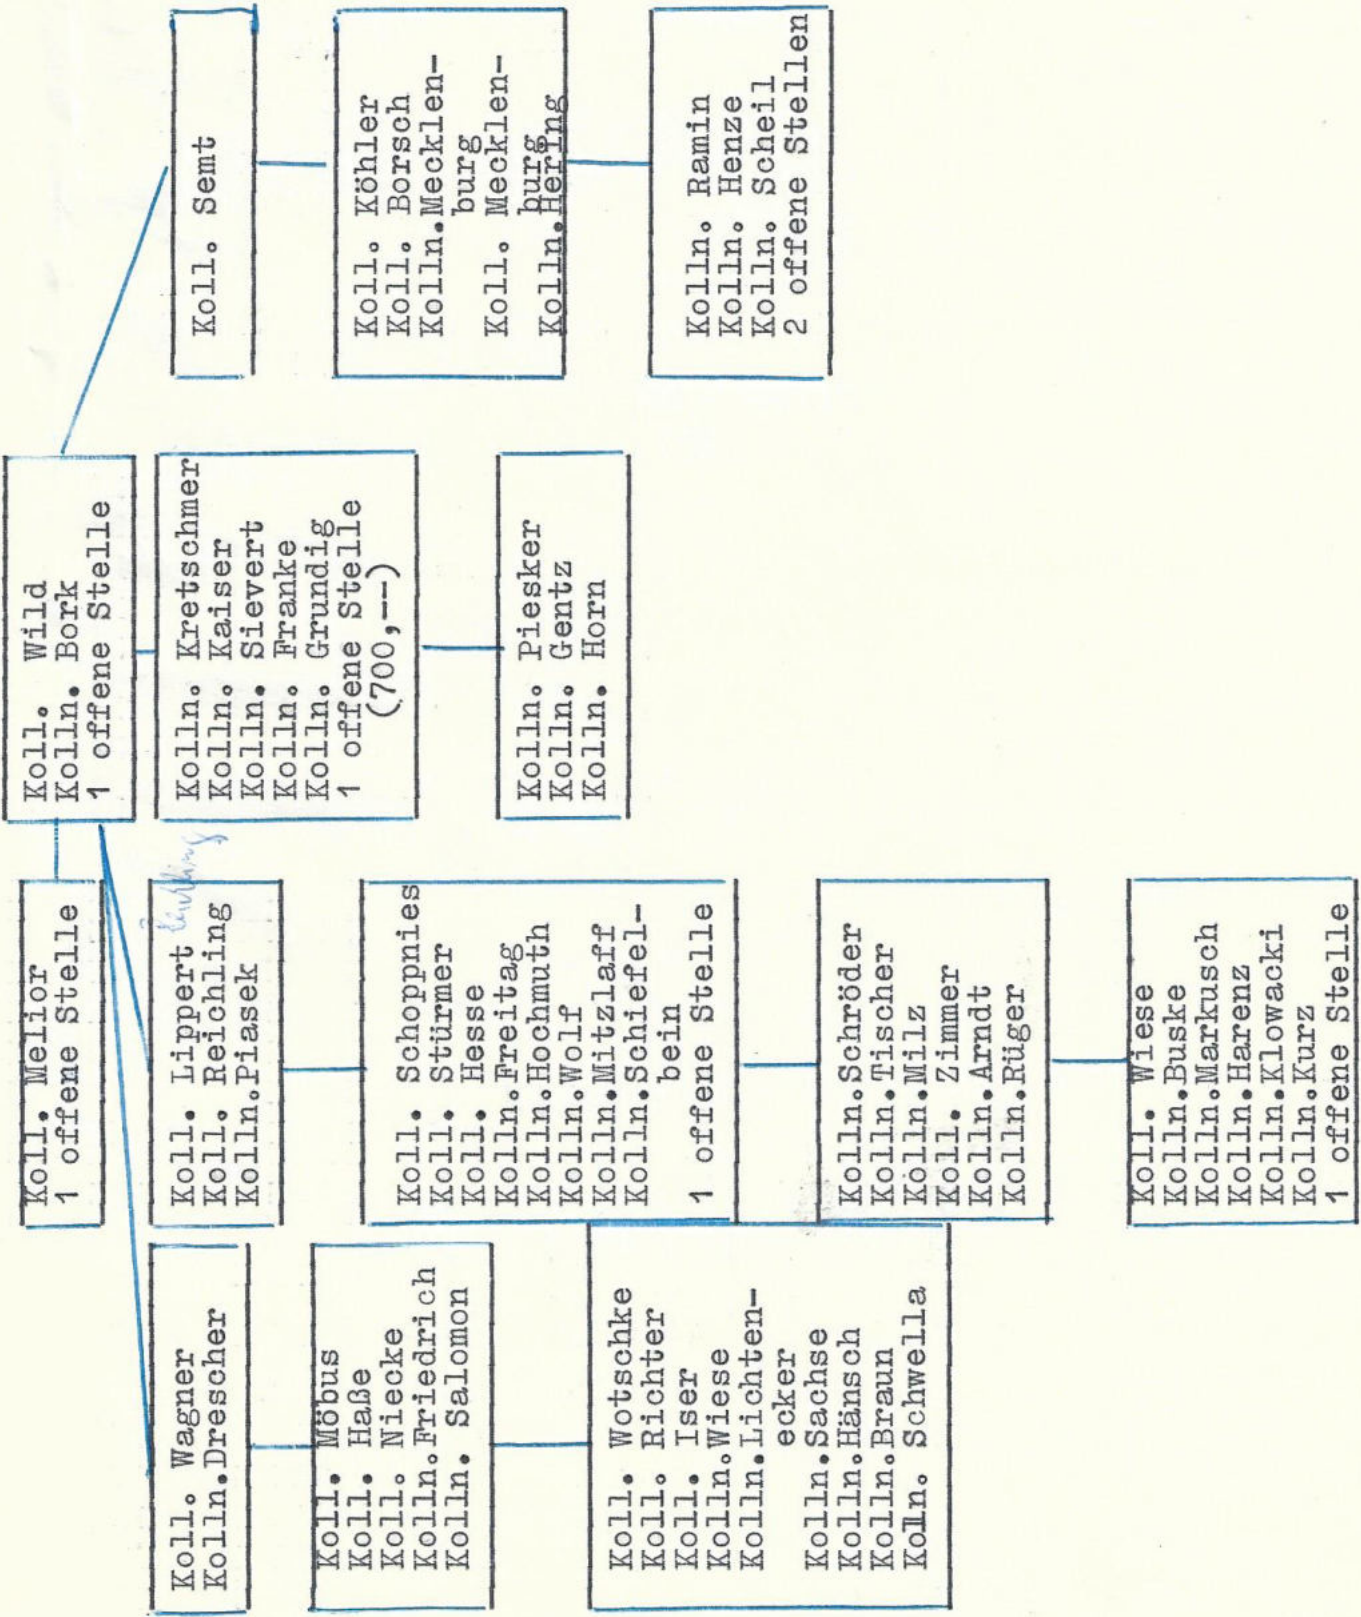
Koll. Semt

Koll. Köhler
Koll. Borsch
Kolln. Mecklenburg
Koll. Mecklenburg
Kolln. Hering

Kolln. Ramin
Kolln. Henze
Kolln. Scheil
2 offene Stellen

Koll. Wild
Kolln. Bork
1 offene Stelle

Kolln. Kretschmer
Kolln. Kaiser
Kolln. Sievert
Kolln. Franke
Kolln. Grundig
1 offene Stelle
(700,--)

Kolln. Piesker
Kolln. Gentz
Kolln. Horn

Koll. Melior
1 offene Stelle

Koll. Lippert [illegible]
Koll. Reichling
Kolln. Piasek

Koll. Schoppnies
Koll. Stürmer
Koll. Hesse
Kolln. Freitag
Kolln. Hochmuth
Kolln. Wolf
Kolln. Mitzlaff
Kolln. Schiefelbein
1 offene Stelle

Kolln. Schröder
Kolln. Tischer
Kolln. Milz
Koll. Zimmer
Kolln. Arndt
Kolln. Rüger

Koll. Wiese
Kolln. Buske
Kolln. Markusch
Kolln. Harenz
Kolln. Klowacki
Koll. Kurz
1 offene Stelle

Koll. Wagner
Kolln. Drescher

Koll. Möbus
Koll. Haße
Koll. Niecke
Kolln. Friedrich
Kolln. Salomon

Koll. Wotschke
Koll. Richter
Koll. Iser
Kolln. Wiese
Kolln. Lichtenecker
Kolln. Sachse
Kolln. Hänsch
Kolln. Braun
Kolln. Schwella